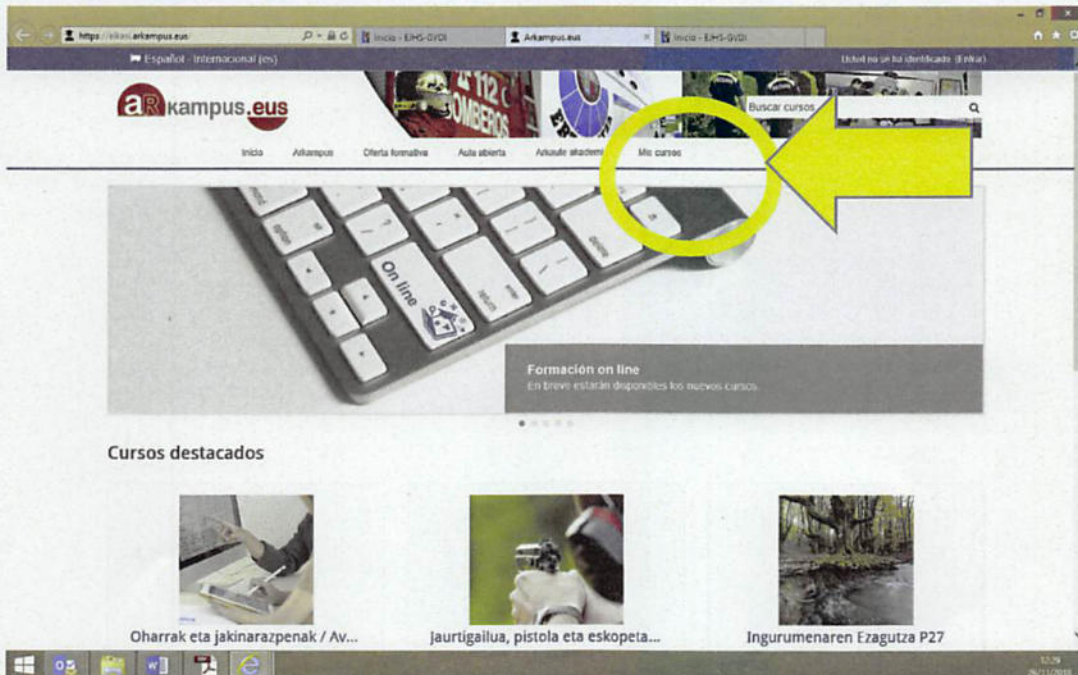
https://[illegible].arkampus.eus/
Inicio - EJHS-GVOI
Arkampus.eus
Inicio - EJHS-GVOI

Español - Internacional (es)
Usted no se ha identificado (Entrar)

aRkampus.eus

112
BOMBEROS

Buscar cursos

Inicio
Arkampus
Oferta formativa
Aula abierta
Arkaute akademia
Mis cursos

On line

Formación on line
En breve estarán disponibles los nuevos cursos

Cursos destacados

Oharrak eta jakinarazpenak / Av...

Jaurtigailua, pistola eta eskopeta...

Ingurumenaren Ezagutza P27

12:29
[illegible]